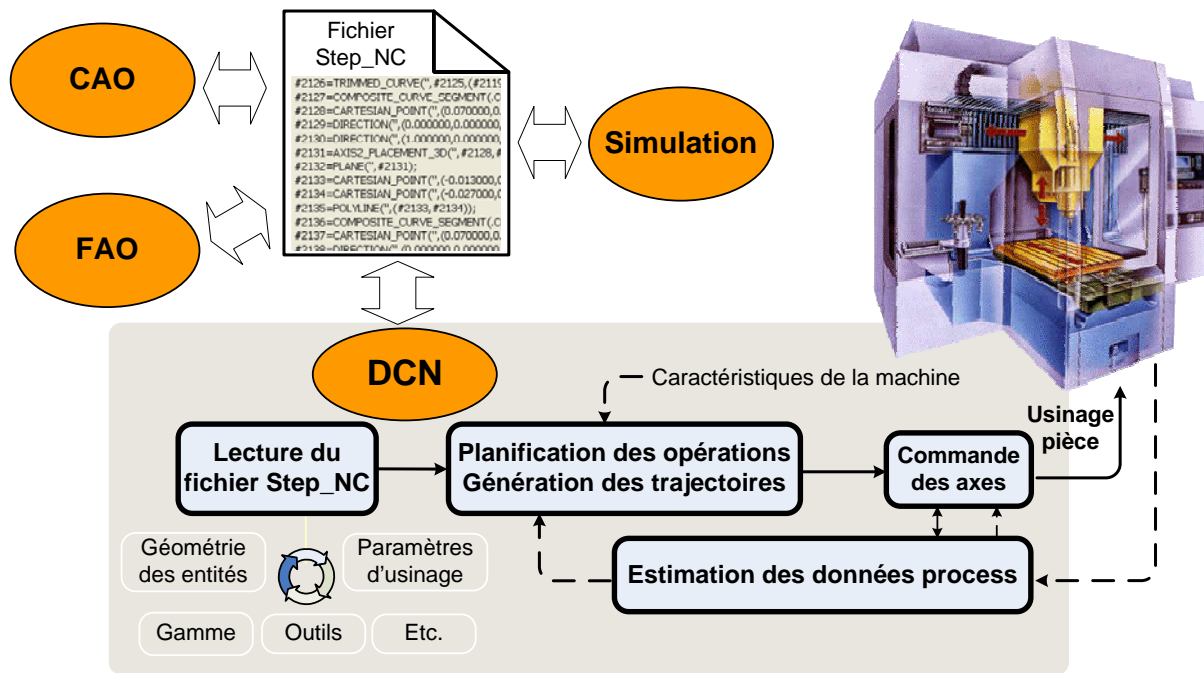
CAO

FAO

Fichier Step_NC

#2126=TRIMMED_CURVE('',#2125,(#211
#2127=COMPOSITE_CURVE_SEGMENT(.C
#2128=CARTESIAN_POINT('',(0.070000,0.
#2129=DIRECTION('',(0.000000,0.000000,
#2130=DIRECTION('',(1.000000,0.000000,
#2131=AXIS2_PLACEMENT_3D('',#2128,#
#2132=PLANE('',#2131);
#2133=CARTESIAN_POINT('',(-0.013000,0
#2134=CARTESIAN_POINT('',(-0.027000,0
#2135=POLYLINE('',(#2133,#2134));
#2136=COMPOSITE_CURVE_SEGMENT(.C
#2137=CARTESIAN_POINT('',(0.070000,0.
#2138=DIRECTION('',(0.000000,0.000000,

Simulation

DCN

Caractéristiques de la machine

Lecture du fichier Step_NC

Planification des opérations Génération des trajectoires

Commande des axes

Usinage pièce

Géométrie des entités

Paramètres d'usinage

Estimation des données process

Gamme

Outils

Etc.